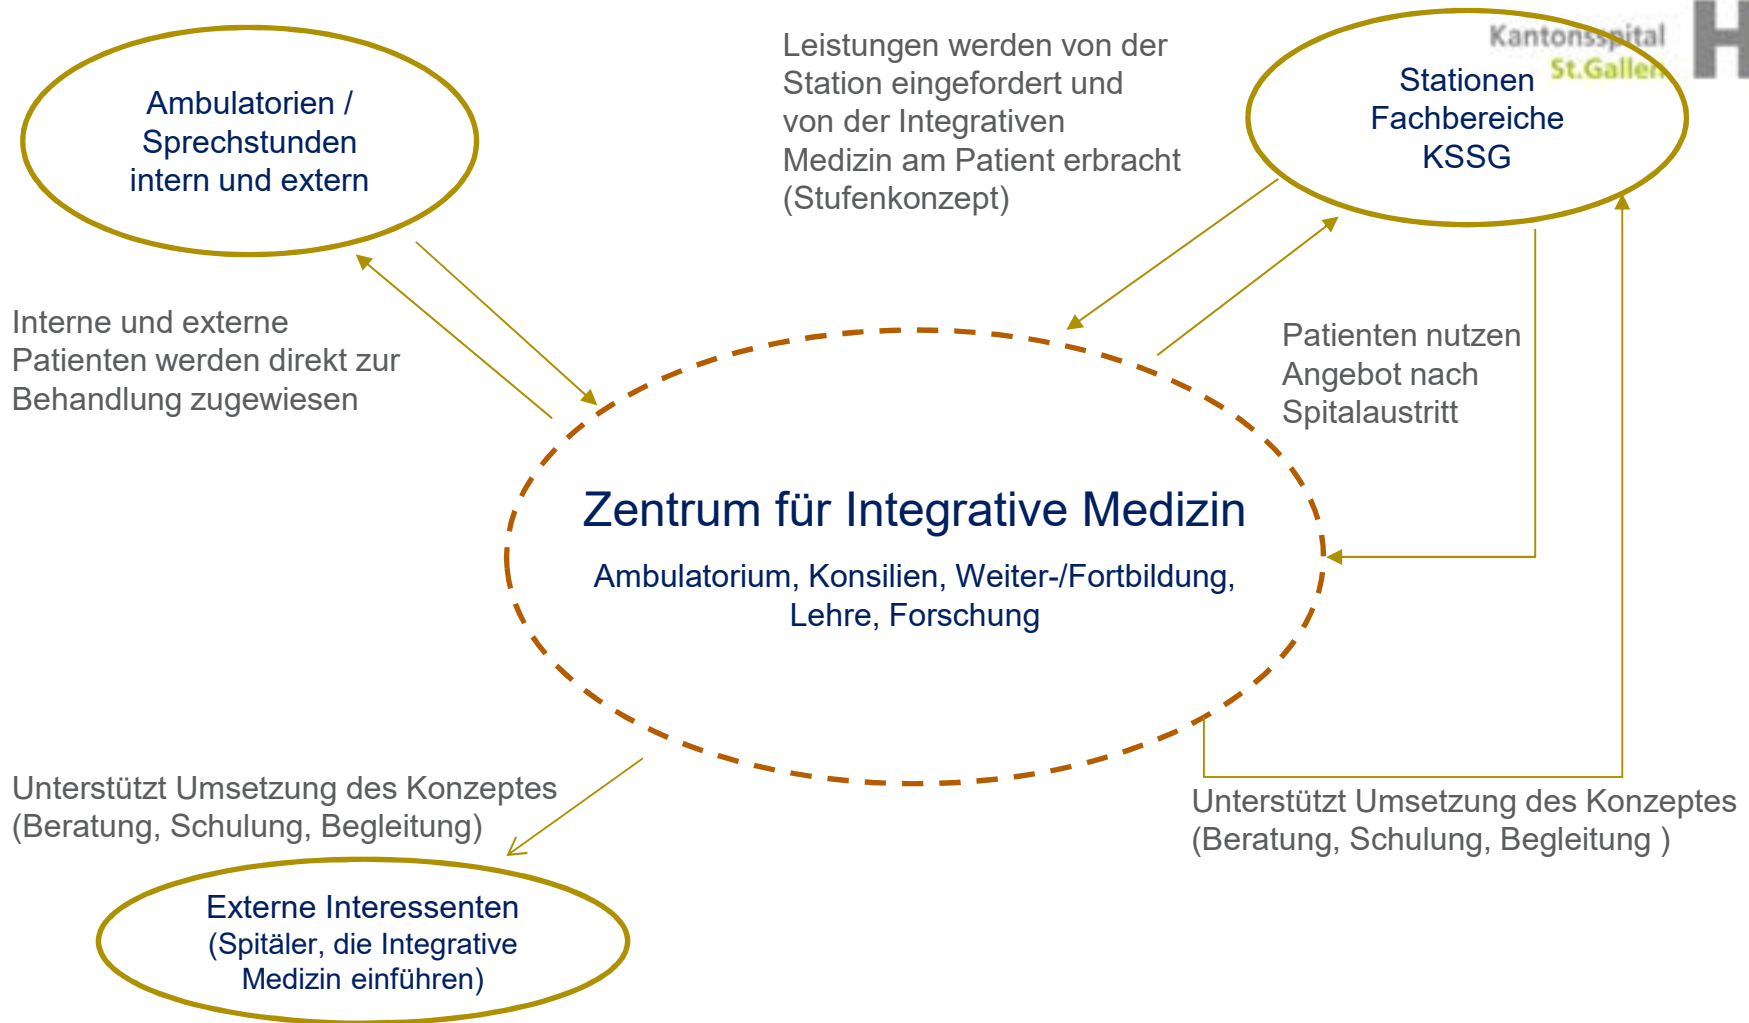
Kantonsspital St.Gallen

Ambulatorien / Sprechstunden intern und extern

Leistungen werden von der Station eingefordert und von der Integrativen Medizin am Patient erbracht (Stufenkonzept)

Stationen Fachbereiche KSSG

Interne und externe Patienten werden direkt zur Behandlung zugewiesen

Patienten nutzen Angebot nach Spitalaustritt

Zentrum für Integrative Medizin

Ambulatorium, Konsilien, Weiter-/Fortbildung, Lehre, Forschung

Unterstützt Umsetzung des Konzeptes (Beratung, Schulung, Begleitung)

Unterstützt Umsetzung des Konzeptes (Beratung, Schulung, Begleitung )

Externe Interessenten (Spitäler, die Integrative Medizin einführen)